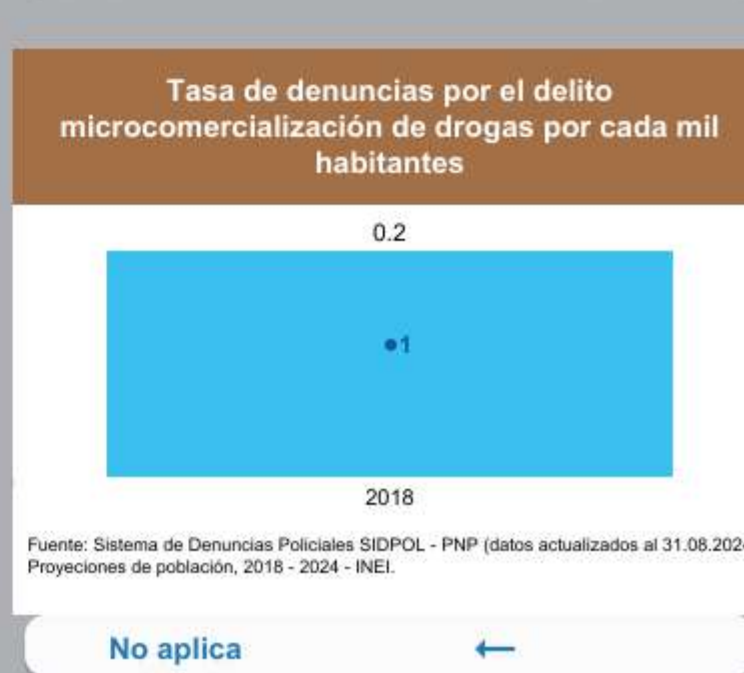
Tasa de denuncias por el delito microcomercialización de drogas por cada mil habitantes

0.2

•1

2018

Fuente: Sistema de Denuncias Policiales SIDPOL - PNP (datos actualizados al 31.08.202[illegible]
Proyeciones de población, 2018 - 2024 - INEI.

No aplica

←